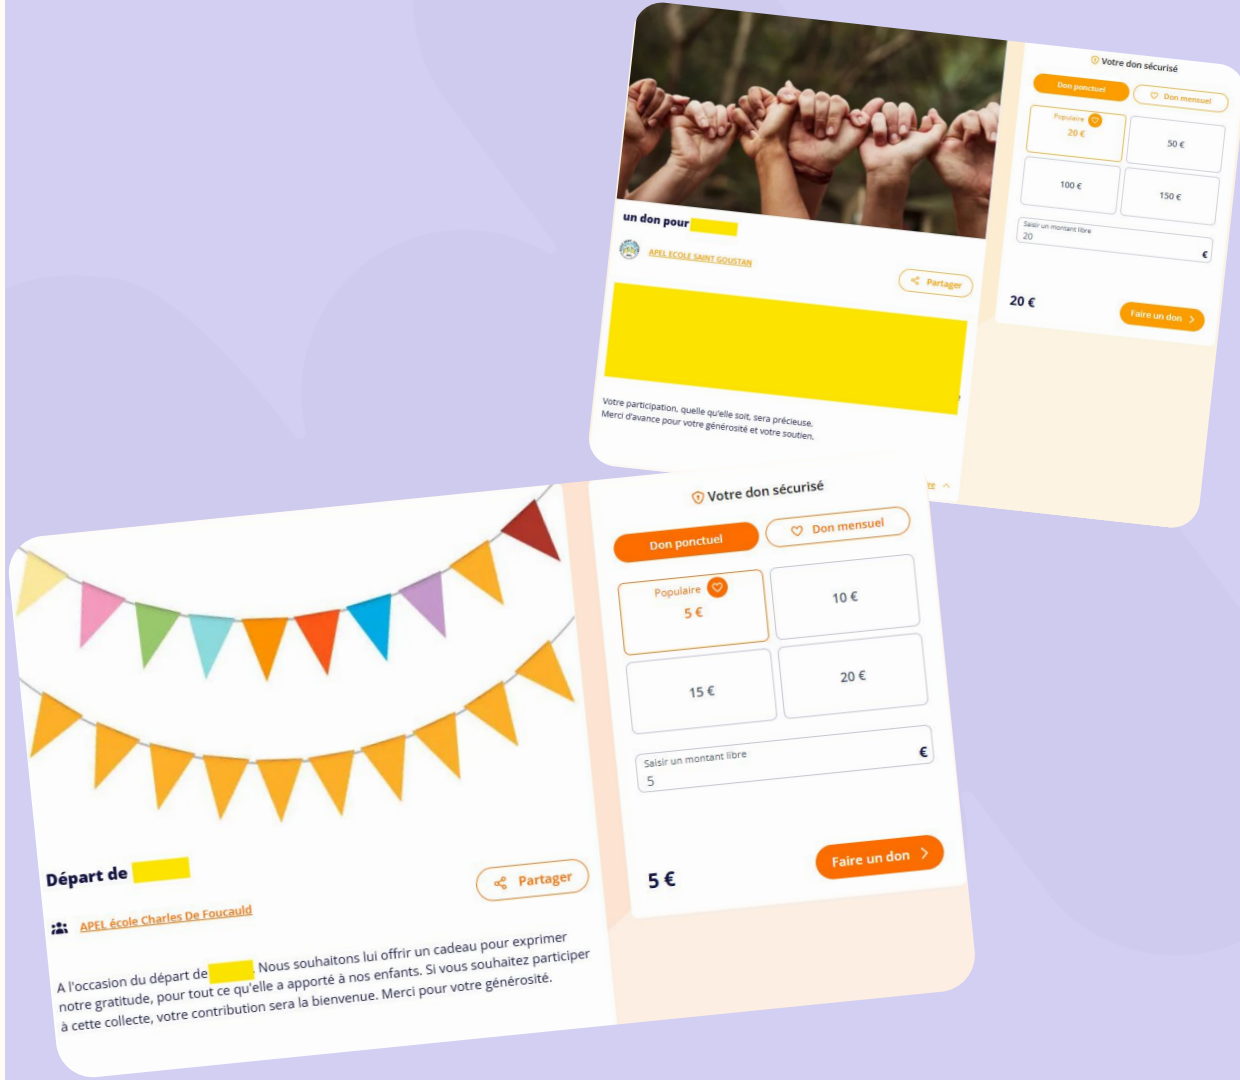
un don pour

APEL ECOLE SAINT GOUSTAN

Partager

Votre participation, quelle qu'elle soit, sera précieuse.
Merci d'avance pour votre générosité et votre soutien.

Votre don sécurisé

Don ponctuel

Don mensuel

Populaire
20 €

50 €

100 €

150 €

Saisir un montant libre
20
€

20 €

Faire un don

Départ de

Partager

APEL école Charles De Foucauld

A l'occasion du départ de . Nous souhaitons lui offrir un cadeau pour exprimer notre gratitude, pour tout ce qu'elle a apporté à nos enfants. Si vous souhaitez participer à cette collecte, votre contribution sera la bienvenue. Merci pour votre générosité.

Votre don sécurisé

Don ponctuel

Don mensuel

Populaire
5 €

10 €

15 €

20 €

Saisir un montant libre
5
€

5 €

Faire un don